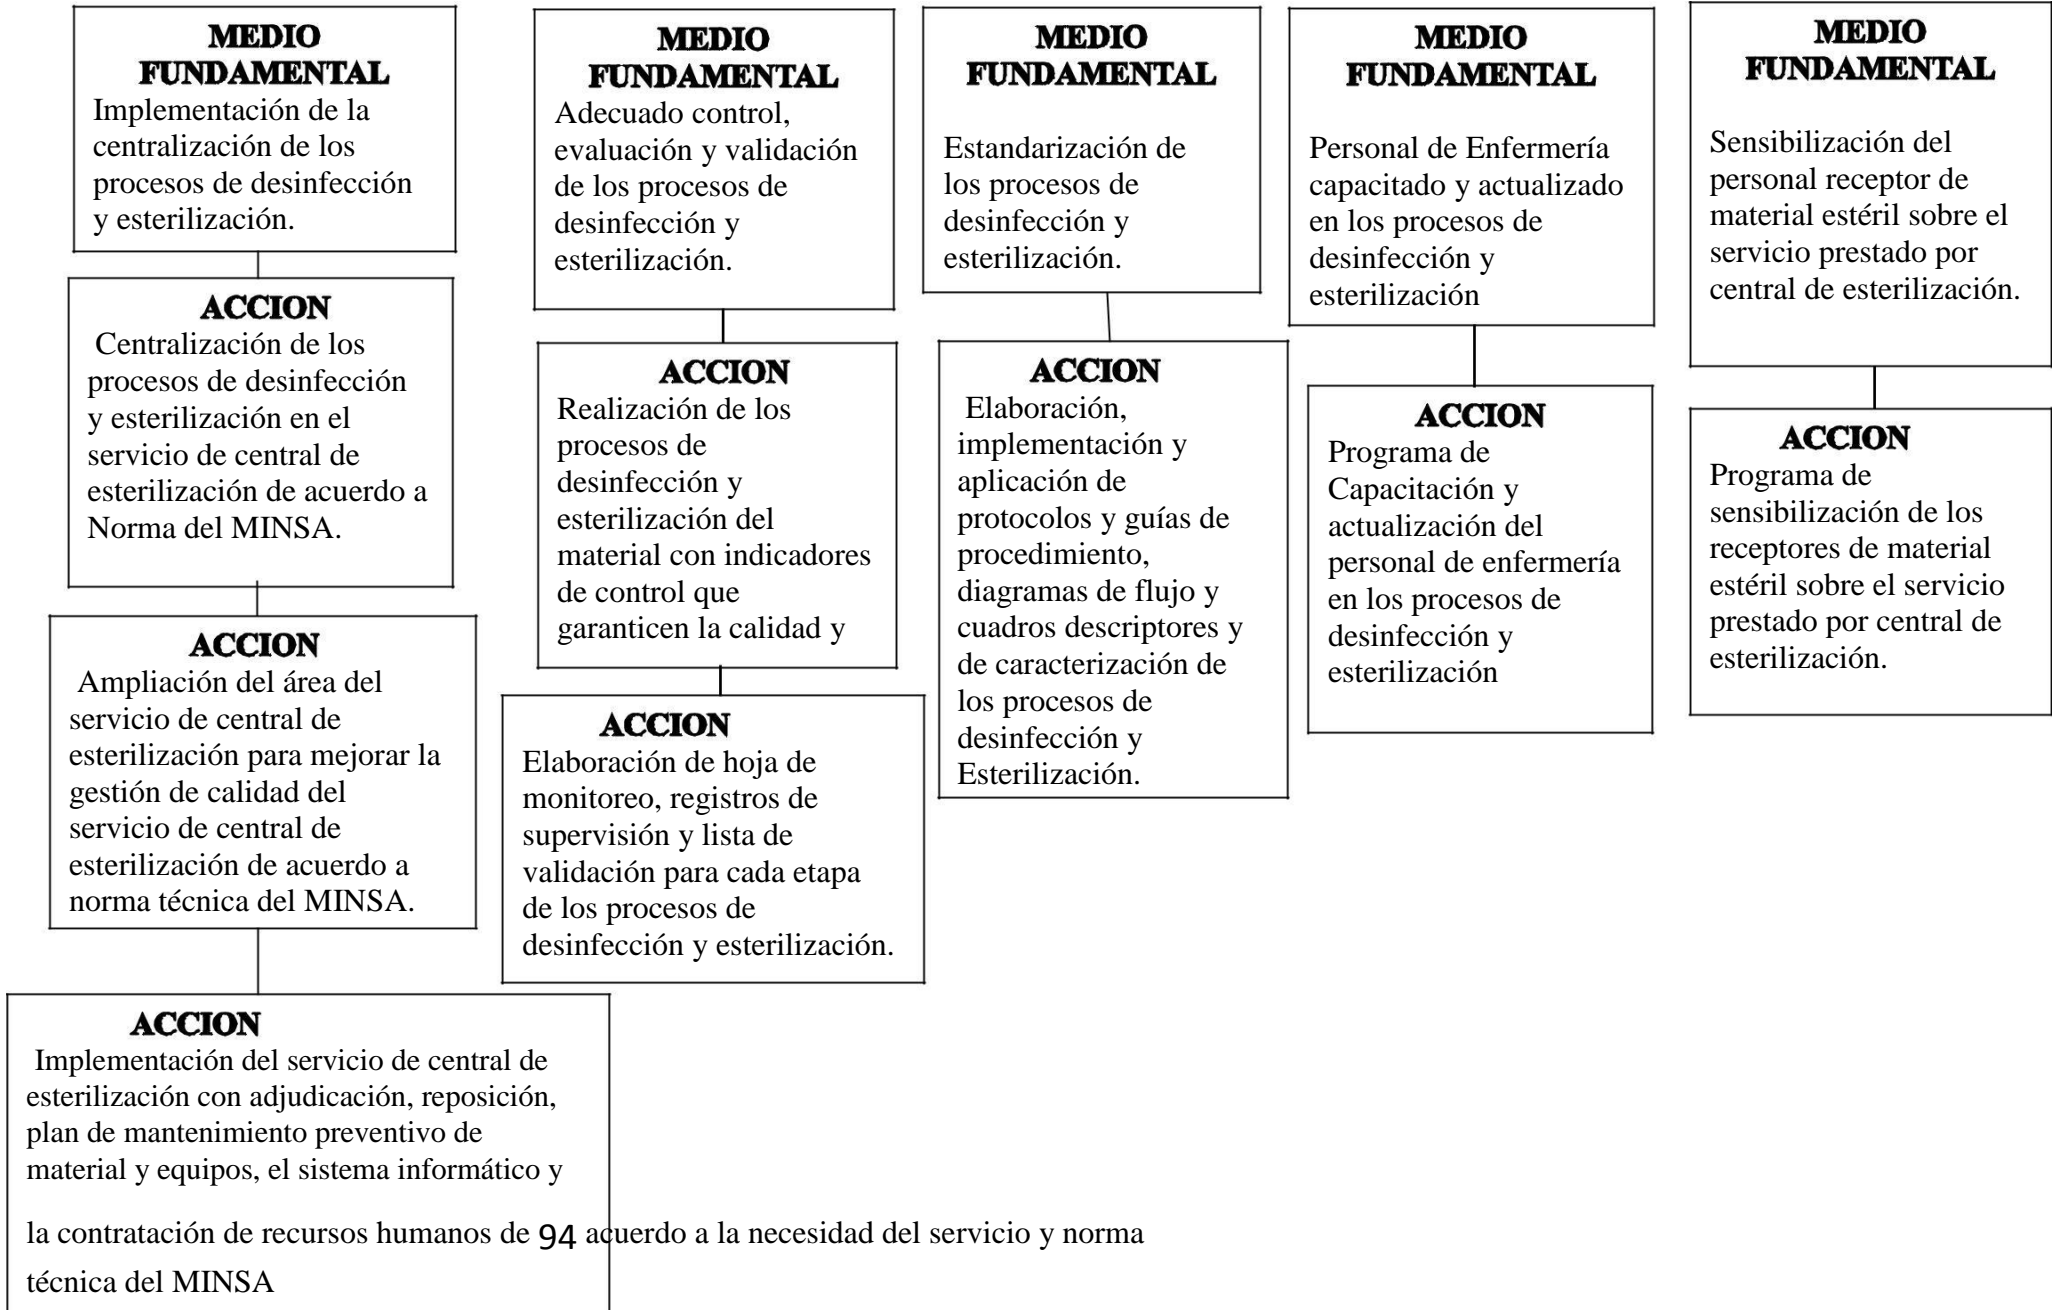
MEDIO FUNDAMENTAL
Implementación de la centralización de los procesos de desinfección y esterilización.

ACCION
Centralización de los procesos de desinfección y esterilización en el servicio de central de esterilización de acuerdo a Norma del MINSA.

ACCION
Ampliación del área del servicio de central de esterilización para mejorar la gestión de calidad del servicio de central de esterilización de acuerdo a norma técnica del MINSA.

ACCION
Implementación del servicio de central de esterilización con adjudicación, reposición, plan de mantenimiento preventivo de material y equipos, el sistema informático y

la contratación de recursos humanos de 94 acuerdo a la necesidad del servicio y norma técnica del MINSA

MEDIO FUNDAMENTAL
Adecuado control, evaluación y validación de los procesos de desinfección y esterilización.

ACCION
Realización de los procesos de desinfección y esterilización del material con indicadores de control que garanticen la calidad y

ACCION
Elaboración de hoja de monitoreo, registros de supervisión y lista de validación para cada etapa de los procesos de desinfección y esterilización.

MEDIO FUNDAMENTAL
Estandarización de los procesos de desinfección y esterilización.

ACCION
Elaboración, implementación y aplicación de protocolos y guías de procedimiento, diagramas de flujo y cuadros descriptores y de caracterización de los procesos de desinfección y Esterilización.

MEDIO FUNDAMENTAL
Personal de Enfermería capacitado y actualizado en los procesos de desinfección y esterilización

ACCION
Programa de Capacitación y actualización del personal de enfermería en los procesos de desinfección y esterilización

MEDIO FUNDAMENTAL
Sensibilización del personal receptor de material estéril sobre el servicio prestado por central de esterilización.

ACCION
Programa de sensibilización de los receptores de material estéril sobre el servicio prestado por central de esterilización.